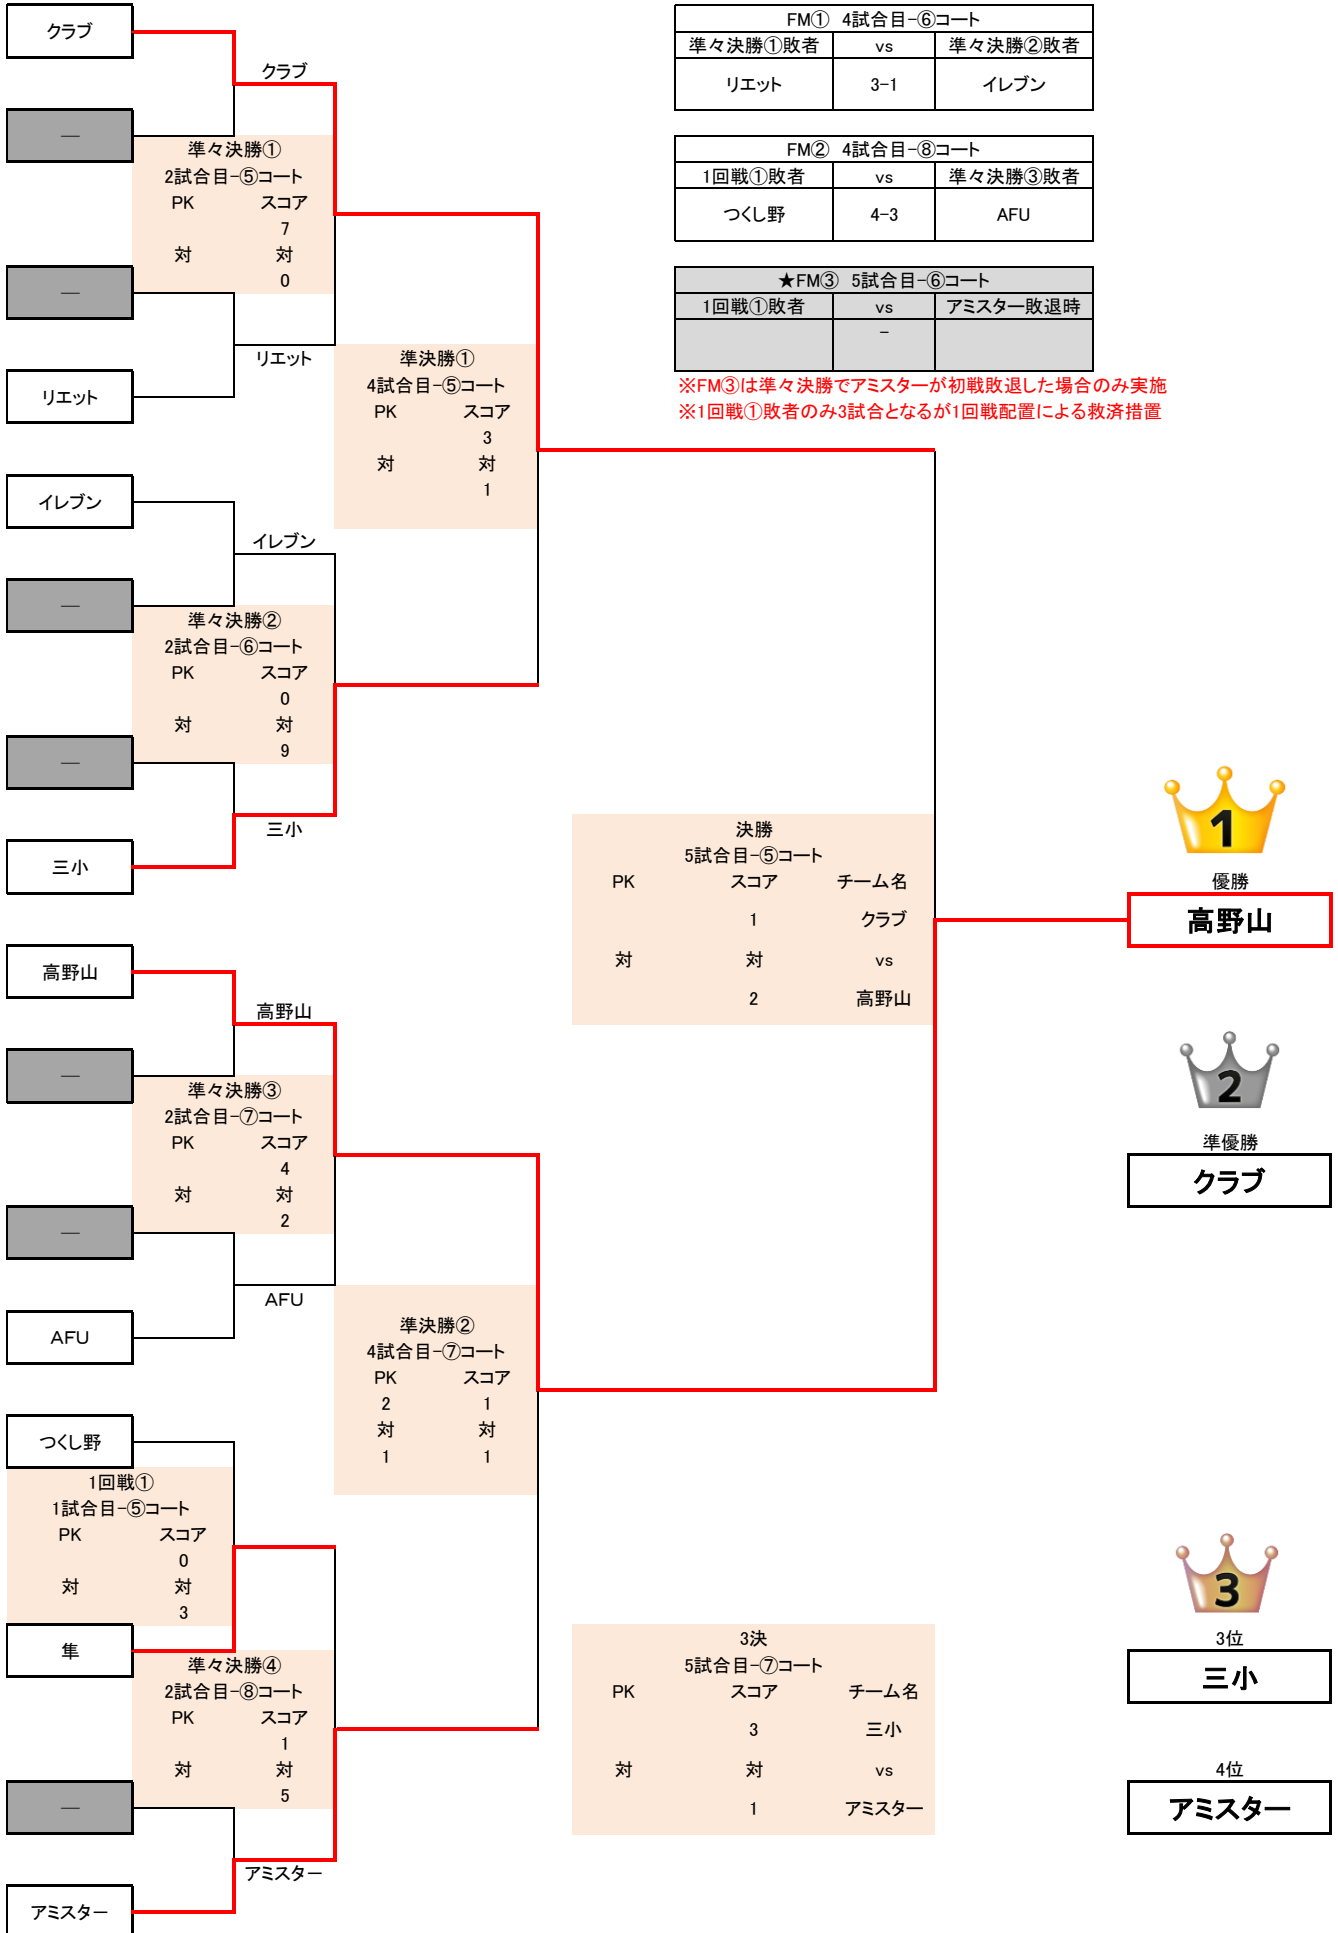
クラブ

—

—

リエット

イレブン

—

—

三小

高野山

—

—

AFU

つくし野

隼

—

アミスター

クラブ

準々決勝①
2試合目-⑤コート
PK スコア
7
対 対
0

リエット

準決勝①
4試合目-⑤コート
PK スコア
3
対 対
1

イレブン

準々決勝②
2試合目-⑥コート
PK スコア
0
対 対
9

三小

高野山

準々決勝③
2試合目-⑦コート
PK スコア
4
対 対
2

AFU

準決勝②
4試合目-⑦コート
PK スコア
2 1
対 対
1 1

1回戦①
1試合目-⑤コート
PK スコア
0
対 対
3

準々決勝④
2試合目-⑧コート
PK スコア
1
対 対
5

アミスター

| FM① 4試合目-⑥コート | | |
|---|---|---|
| 準々決勝①敗者 | vs | 準々決勝②敗者 |
| リエット | 3-1 | イレブン |

| FM② 4試合目-⑧コート | | |
|---|---|---|
| 1回戦①敗者 | vs | 準々決勝③敗者 |
| つくし野 | 4-3 | AFU |

| ★FM③ 5試合目-⑥コート | | |
|---|---|---|
| 1回戦①敗者 | vs | アミスター敗退時 |
| | - | |

※FM③は準々決勝でアミスターが初戦敗退した場合のみ実施
※1回戦①敗者のみ3試合となるが1回戦配置による救済措置

決勝
5試合目-⑤コート
PK スコア チーム名
1 クラブ
対 対 vs
2 高野山

3決
5試合目-⑦コート
PK スコア チーム名
3 三小
対 対 vs
1 アミスター

1
優勝
高野山

2
準優勝
クラブ

3
3位
三小

4位
アミスター